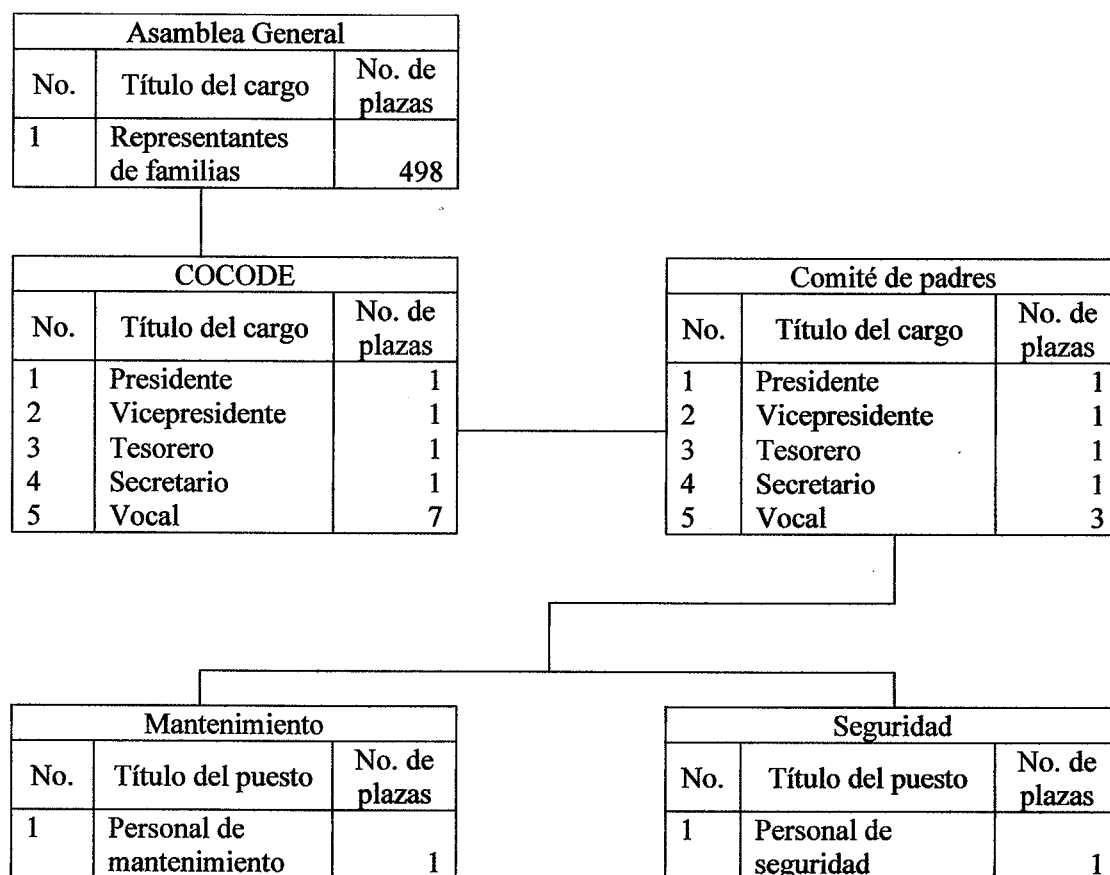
Asamblea General

| No. | Título del cargo | No. de plazas |
|---|---|---|
| 1 | Representantes de familias | 498 |

COCODE

| No. | Título del cargo | No. de plazas |
|---|---|---|
| 1 | Presidente | 1 |
| 2 | Vicepresidente | 1 |
| 3 | Tesorero | 1 |
| 4 | Secretario | 1 |
| 5 | Vocal | 7 |

Comité de padres

| No. | Título del cargo | No. de plazas |
|---|---|---|
| 1 | Presidente | 1 |
| 2 | Vicepresidente | 1 |
| 3 | Tesorero | 1 |
| 4 | Secretario | 1 |
| 5 | Vocal | 3 |

Mantenimiento

| No. | Título del puesto | No. de plazas |
|---|---|---|
| 1 | Personal de mantenimiento | 1 |

Seguridad

| No. | Título del puesto | No. de plazas |
|---|---|---|
| 1 | Personal de seguridad | 1 |